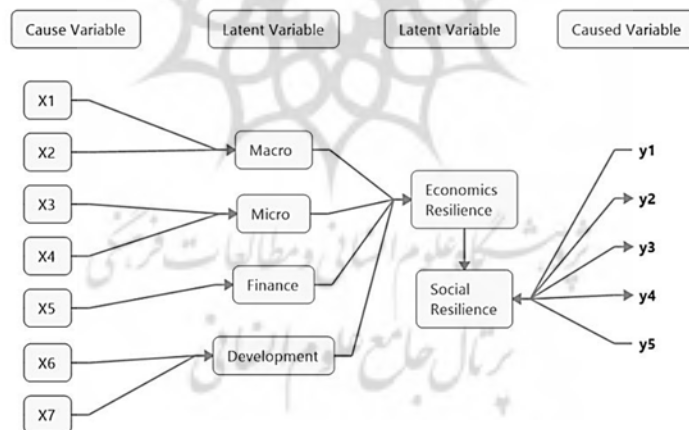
Cause Variable

Latent Variable

Latent Variable

Caused Variable

X1

X2

X3

X4

X5

X6

X7

Macro

Micro

Finance

Development

Economics Resilience

Social Resilience

y1

y2

y3

y4

y5

پژوهشگاه علوم انسانی و مطالعات فرهنگی

پرتال جامع علوم انسانی